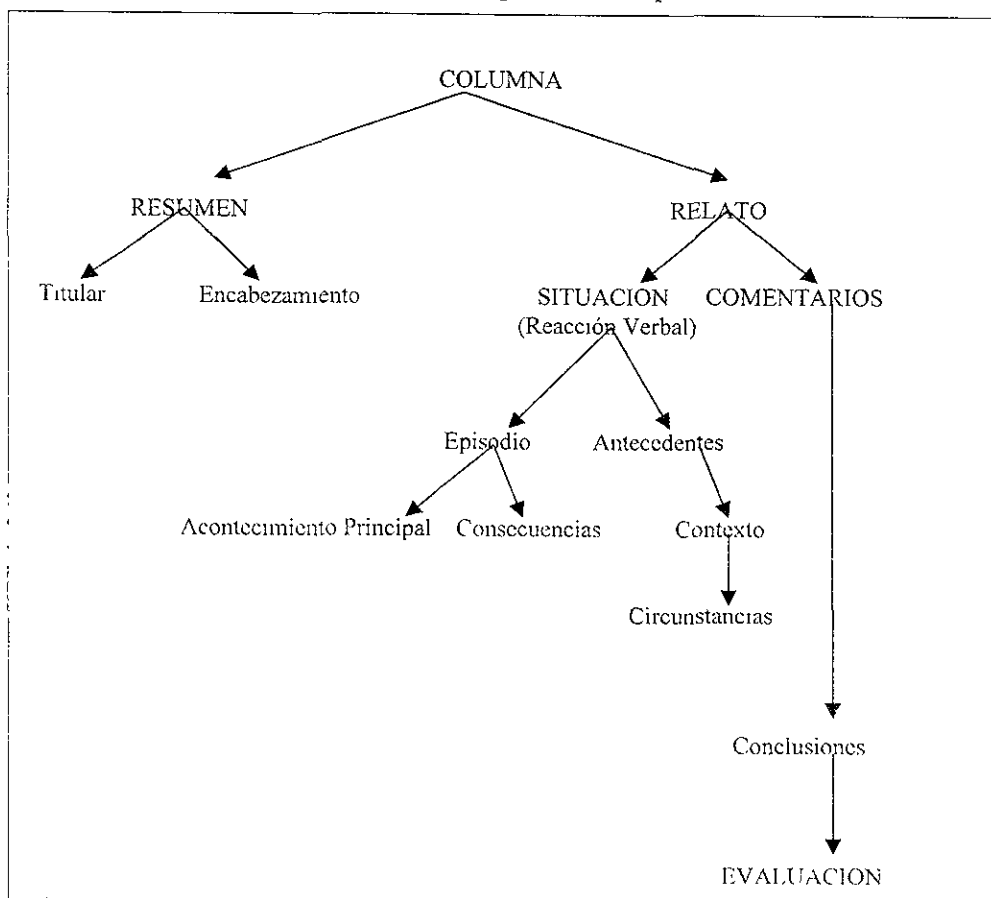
COLUMNA

RESUMEN

RELATO

Titular

Encabezamiento

SITUACION (Reacción Verbal)

COMENTARIOS

Episodio

Antecedentes

Acontecimiento Principal

Consecuencias

Contexto

Circunstancias

Conclusiones

EVALUACION